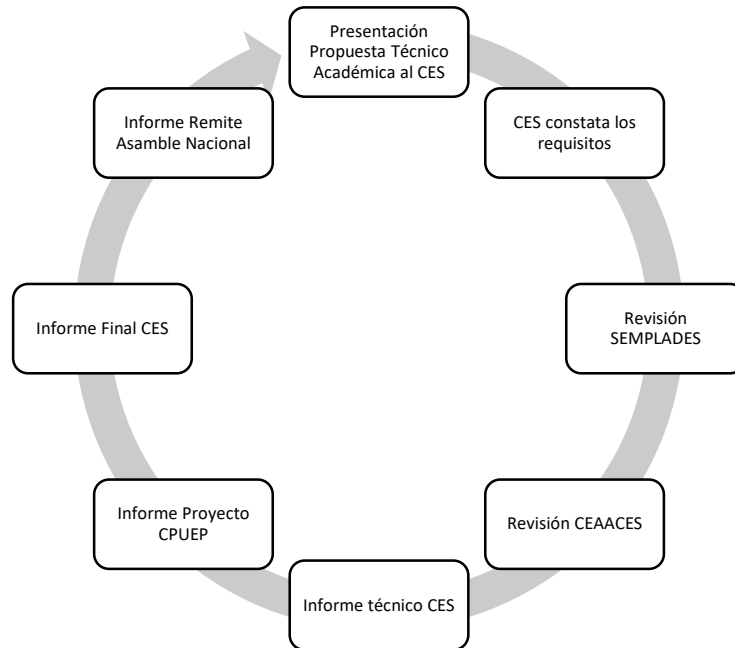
Presentación Propuesta Técnico Académica al CES

CES constata los requisitos

Revisión SEMPLADES

Revisión CEAACES

Informe técnico CES

Informe Proyecto CPUEP

Informe Final CES

Informe Remite Asamble Nacional